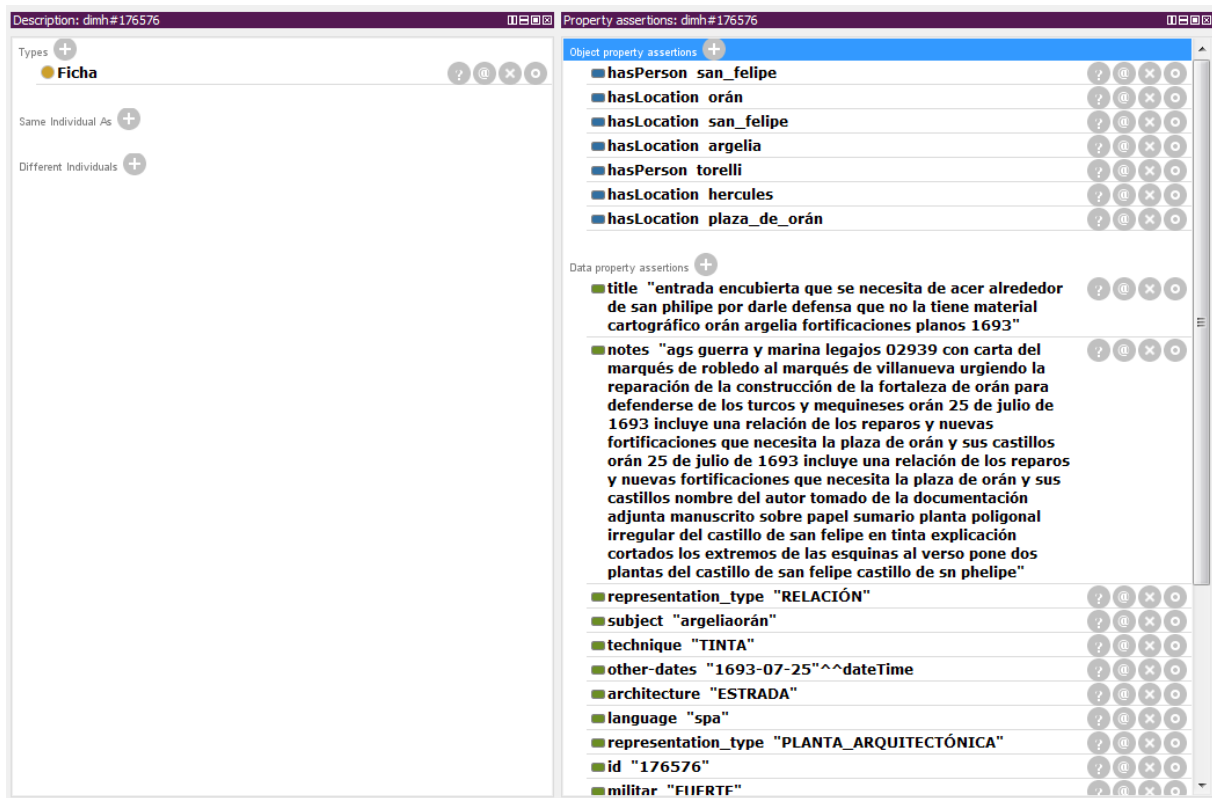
Description: dimh#176576

Types
Ficha

Same Individual As

Different Individuals

Property assertions: dimh#176576

Object property assertions
hasPerson san_felipe
hasLocation orán
hasLocation san_felipe
hasLocation argelia
hasPerson torelli
hasLocation hercules
hasLocation plaza_de_orán

Data property assertions
title "entrada encubierta que se necesita de acer alrededor de san philipe por darle defensa que no la tiene material cartográfico orán argelia fortificaciones planos 1693"
notes "ags guerra y marina legajos 02939 con carta del marqués de robledo al marqués de villanueva urgiendo la reparación de la construcción de la fortaleza de orán para defenderse de los turcos y mequineses orán 25 de julio de 1693 incluye una relación de los reparos y nuevas fortificaciones que necesita la plaza de orán y sus castillos orán 25 de julio de 1693 incluye una relación de los reparos y nuevas fortificaciones que necesita la plaza de orán y sus castillos nombre del autor tomado de la documentación adjunta manuscrito sobre papel sumario planta poligonal irregular del castillo de san felipe en tinta explicación cortados los extremos de las esquinas al verso pone dos plantas del castillo de san felipe castillo de sn phelipe"
representation_type "RELACIÓN"
subject "argeliaorán"
technique "TINTA"
other-dates "1693-07-25"^^dateTime
architecture "ESTRADA"
language "spa"
representation_type "PLANTA_ARQUITECTÓNICA"
id "176576"
militar "FUERTE"